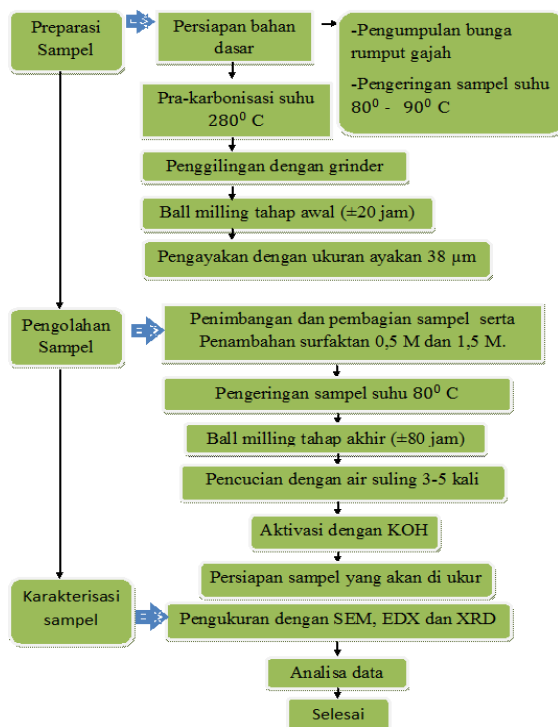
Preparasi Sampel

Persiapan bahan dasar

-Pengumpulan bunga rumput gajah

-Pengeringan sampel suhu $80^0$ - $90^0$ C

Pra-karbonisasi suhu $280^0$ C

Penggilingan dengan grinder

Ball milling tahap awal (±20 jam)

Pengayakan dengan ukuran ayakan 38 μm

Pengolahan Sampel

Penimbangan dan pembagian sampel serta Penambahan surfaktan 0,5 M dan 1,5 M.

Pengeringan sampel suhu $80^0$ C

Ball milling tahap akhir (±80 jam)

Pencucian dengan air suling 3-5 kali

Aktivasi dengan KOH

Persiapan sampel yang akan di ukur

Karakterisasi sampel

Pengukuran dengan SEM, EDX dan XRD

Analisa data

Selesai